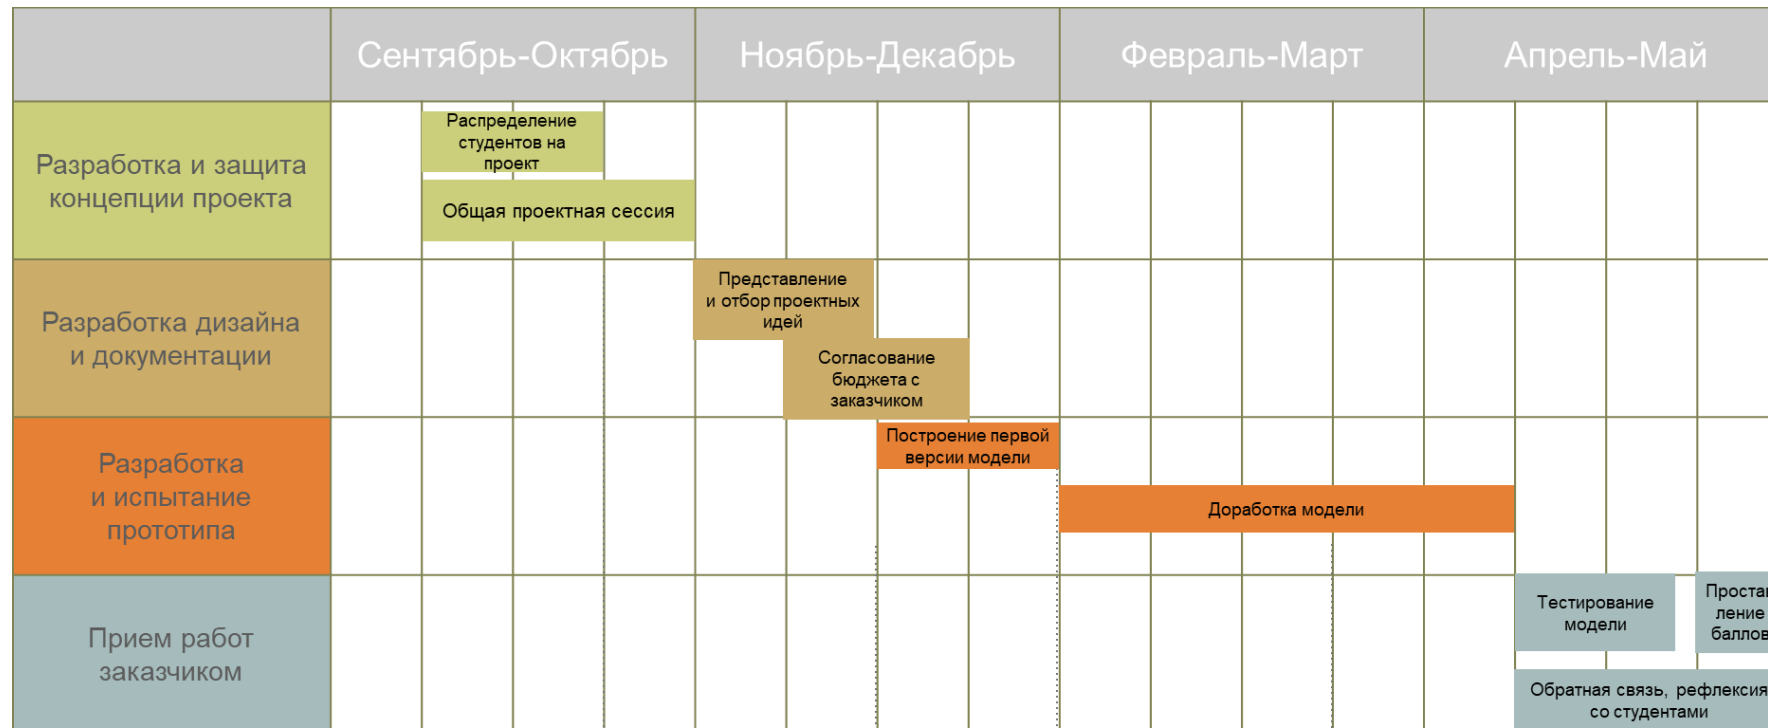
| | Сентябрь-Октябрь | Ноябрь-Декабрь | Февраль-Март | Апрель-Май |
|---|---|---|---|---|
| Разработка и защита концепции проекта | Распределение студентов на проект; Общая проектная сессия | | | |
| Разработка дизайна и документации | | Представление и отбор проектных идей; Согласование бюджета с заказчиком | | |
| Разработка и испытание прототипа | | Построение первой версии модели | Доработка модели | |
| Прием работ заказчиком | | | | Тестирование модели; Проста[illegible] ление баллов; Обратная связь, рефлексия со студентами |